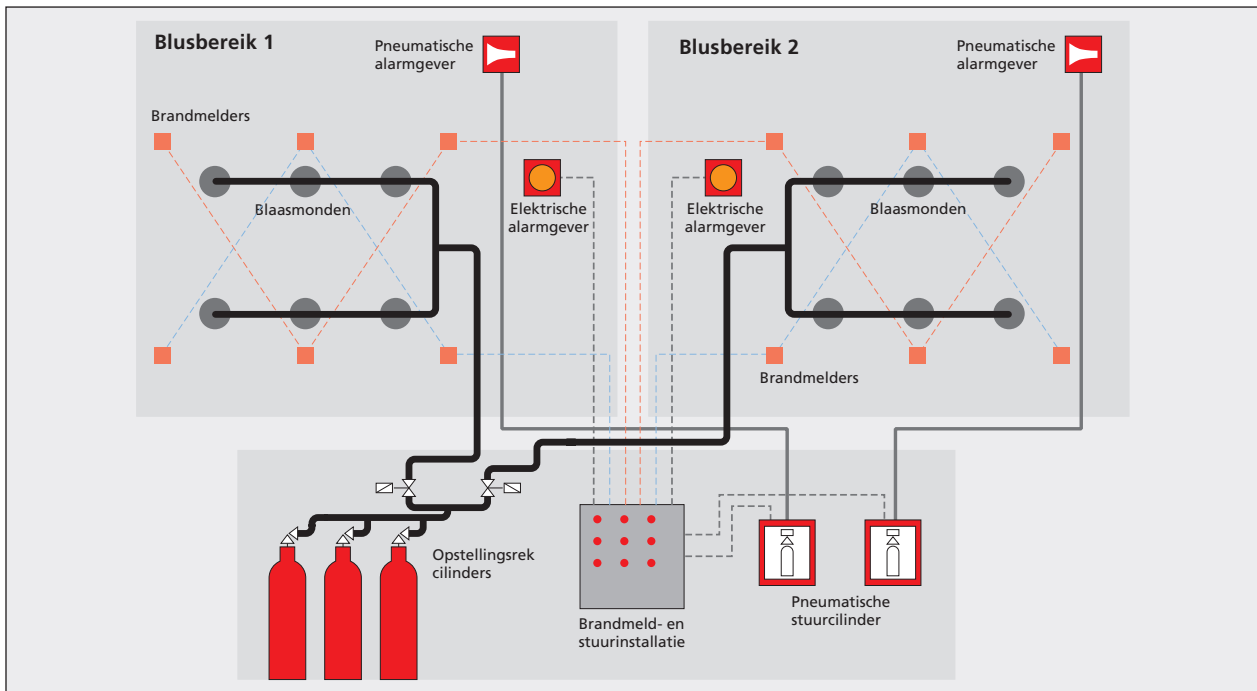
Blusbereik 1

Pneumatische alarmgever

Brandmelders

Blaasmonden

Elektrische alarmgever

Blusbereik 2

Pneumatische alarmgever

Elektrische alarmgever

Blaasmonden

Brandmelders

Opstellingsrek cilinders

Brandmeld- en stuurinstallatie

Pneumatische stuurcilinder